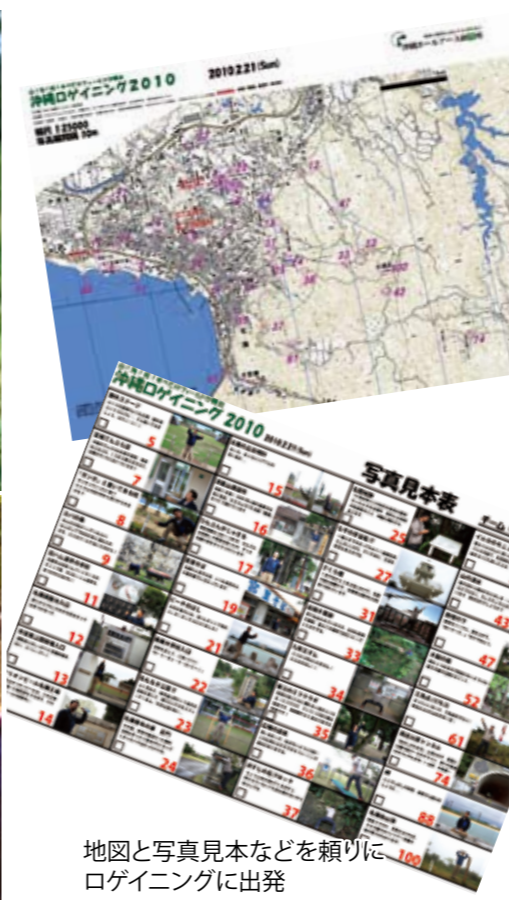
沖縄ロゲイニング2010

2010.2.21(Sun)

縮尺 1:25000

沖縄ロゲイニング2010

2010.2.21(Sun)

写真見本表

チーム

5
7
8
9
11
12
13
14
15
16
17
19
21
22
23
24
25
27
31
33
34
35
36
37
43
47
52
61
74
88
100

地図と写真見本などを頼りにロゲイニングに出発